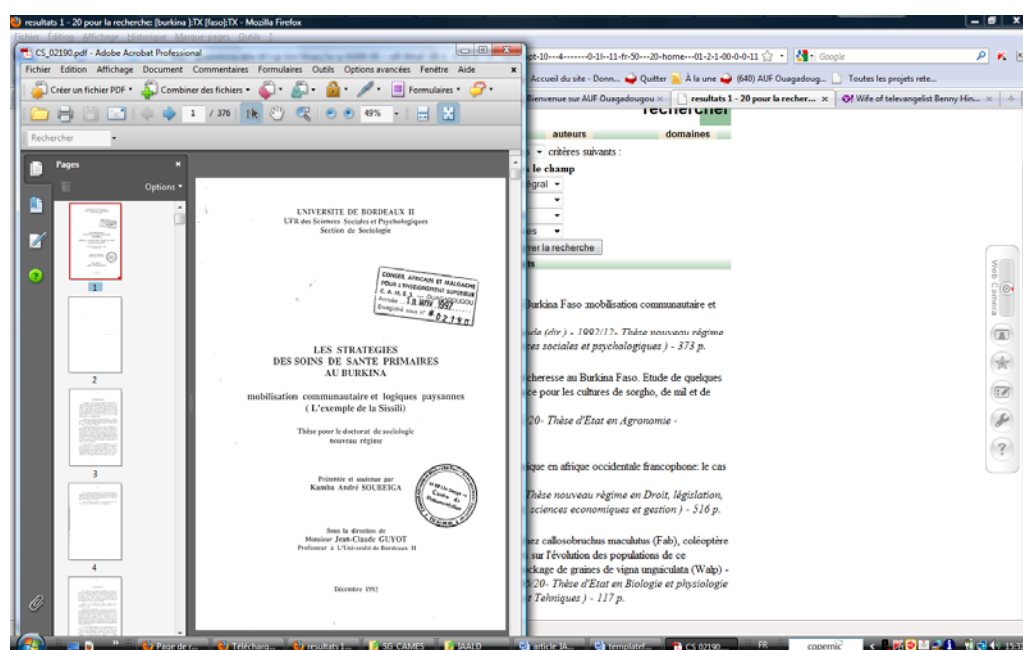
resultats 1 - 20 pour la recherche: [burkina ]:TX [faso]:TX - Mozilla Firefox

Fichier Édition Affichage Historique Marque-pages Outils ?

CS_02190.pdf - Adobe Acrobat Professional

Fichier Edition Affichage Document Commentaires Formulaires Outils Options avancées Fenêtre Aide

Créer un fichier PDF Combiner des fichiers Formulaires

1 / 376 49%

Rechercher

Pages

Options

1
2
3
4

UNIVERSITE DE BORDEAUX II
UFR des Sciences Sociales et Psychologiques
Section de Sociologie

CONSEIL AFRICAIN ET MALGACHE POUR L'ENSEIGNEMENT SUPERIEUR
C. A. M. E. S. — OUAGADOUGOU
Arrivée 18 AVRIL 1997
Enregistré sous n° #02190

LES STRATEGIES
DES SOINS DE SANTE PRIMAIRES
AU BURKINA

mobilisation communautaire et logiques paysannes
( L'exemple de la Sissili)

Thèse pour le doctorat de sociologie
nouveau régime

Présentée et soutenue par
Kamba André SOUBEIGA

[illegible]

Sous la direction de
Monsieur Jean-Claude GUYOT
Professeur à L'Université de Bordeaux II

Décembre 1992

ct-10---4-------0-1l--11-fr-50---20-home---01-2-1-00-0-0-11
Google

Accueil du site - Donn... Quitter À la une (640) AUF Ouagadoug... Toutes les projets rete...

Bienvenue sur AUF Ouagadougou × resultats 1 - 20 pour la recher... × Wife of televangelist Benny Hin... ×

recherche

auteurs domaines

critères suivants :

le champ

gral

es

er la recherche

ts

Burkina Faso :mobilisation communautaire et

ude (dir.) - 1992/12- Thèse nouveau régime
ces sociales et psychologiques ) - 373 p.

cheresse au Burkina Faso. Etude de quelques
ce pour les cultures de sorgho, de mil et de

20- Thèse d'Etat en Agronomie -

ique en afrique occidentale francophone: le cas

Thèse nouveau régime en Droit, législation,
sciences economiques et gestion ) - 516 p.

ez callosobruchus maculatus (Fab), coléoptère
sur l'évolution des populations de ce
ckage de graines de vigna unguiculata (Walp) -
5/20- Thèse d'Etat en Biologie et physiologie
t Tehniques ) - 117 p.

Web Camera

Page de r... Télécharg... resultats 1... SG CAMES IAALD article 1A... templatef... CS 02190... FR copernic 15:33